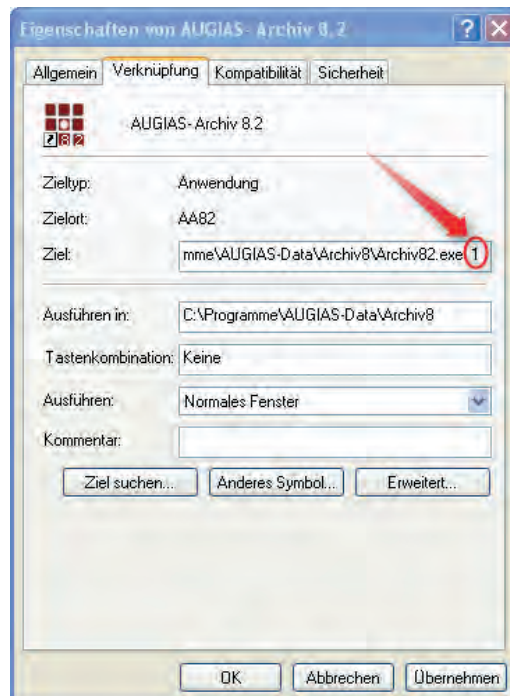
Eigenschaften von AUGIAS- Archiv 8.2

Allgemein | Verknüpfung | Kompatibilität | Sicherheit

AUGIAS- Archiv 8.2

Zieltyp: Anwendung

Zielort: AA82

Ziel: mme\AUGIAS-Data\Archiv8\Archiv82.exe 1

Ausführen in: C:\Programme\AUGIAS-Data\Archiv8

Tastenkombination: Keine

Ausführen: Normales Fenster

Kommentar:

Ziel suchen... | Anderes Symbol... | Erweitert...

OK | Abbrechen | Übernehmen